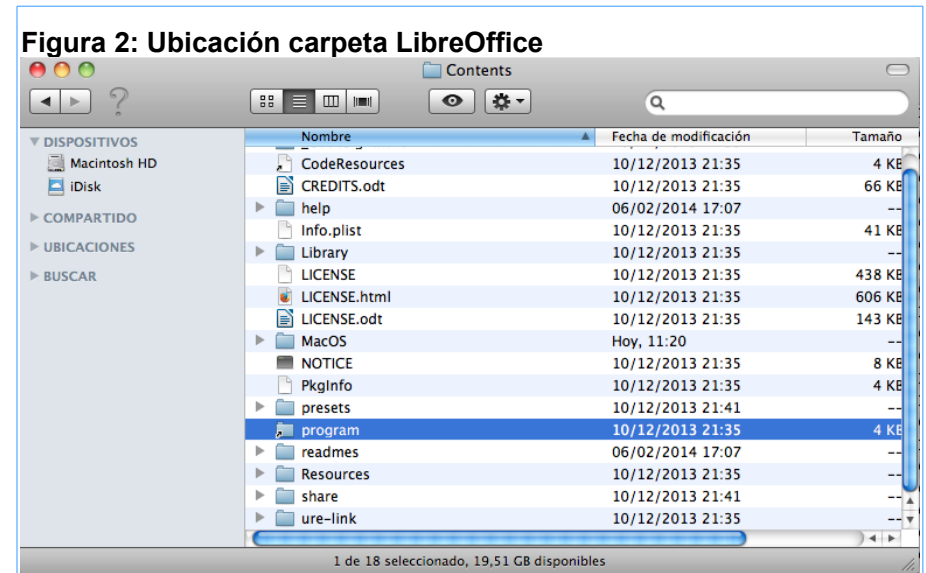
Figura 2: Ubicación carpeta LibreOffice

Contents

DISPOSITIVOS
Macintosh HD
iDisk
COMPARTIDO
UBICACIONES
BUSCAR

| Nombre | Fecha de modificación | Tamaño |
|---|---|---|
| CodeResources | 10/12/2013 21:35 | 4 KB |
| CREDITS.odt | 10/12/2013 21:35 | 66 KB |
| help | 06/02/2014 17:07 | -- |
| Info.plist | 10/12/2013 21:35 | 41 KB |
| Library | 10/12/2013 21:35 | -- |
| LICENSE | 10/12/2013 21:35 | 438 KB |
| LICENSE.html | 10/12/2013 21:35 | 606 KB |
| LICENSE.odt | 10/12/2013 21:35 | 143 KB |
| MacOS | Hoy, 11:20 | -- |
| NOTICE | 10/12/2013 21:35 | 8 KB |
| PkgInfo | 10/12/2013 21:35 | 4 KB |
| presets | 10/12/2013 21:41 | -- |
| program | 10/12/2013 21:35 | 4 KB |
| readmes | 06/02/2014 17:07 | -- |
| Resources | 10/12/2013 21:35 | -- |
| share | 10/12/2013 21:41 | -- |
| ure-link | 10/12/2013 21:35 | -- |

1 de 18 seleccionado, 19,51 GB disponibles